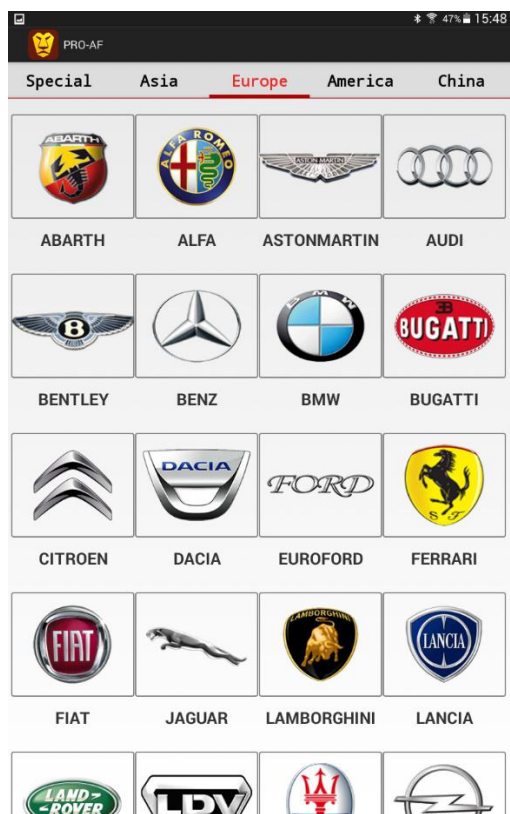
47% 15:48

PRO-AF

Special Asia Europe America China

ABARTH

ALFA ROMEO

ASTON MARTIN

ABARTH ALFA ASTONMARTIN AUDI

B

BMW

BUGATTI

BENTLEY BENZ BMW BUGATTI

DACIA

FORD

CITROEN DACIA EUROFORD FERRARI

FIAT

LAMBORGHINI

LANCIA

FIAT JAGUAR LAMBORGHINI LANCIA

LAND ROVER

LDV